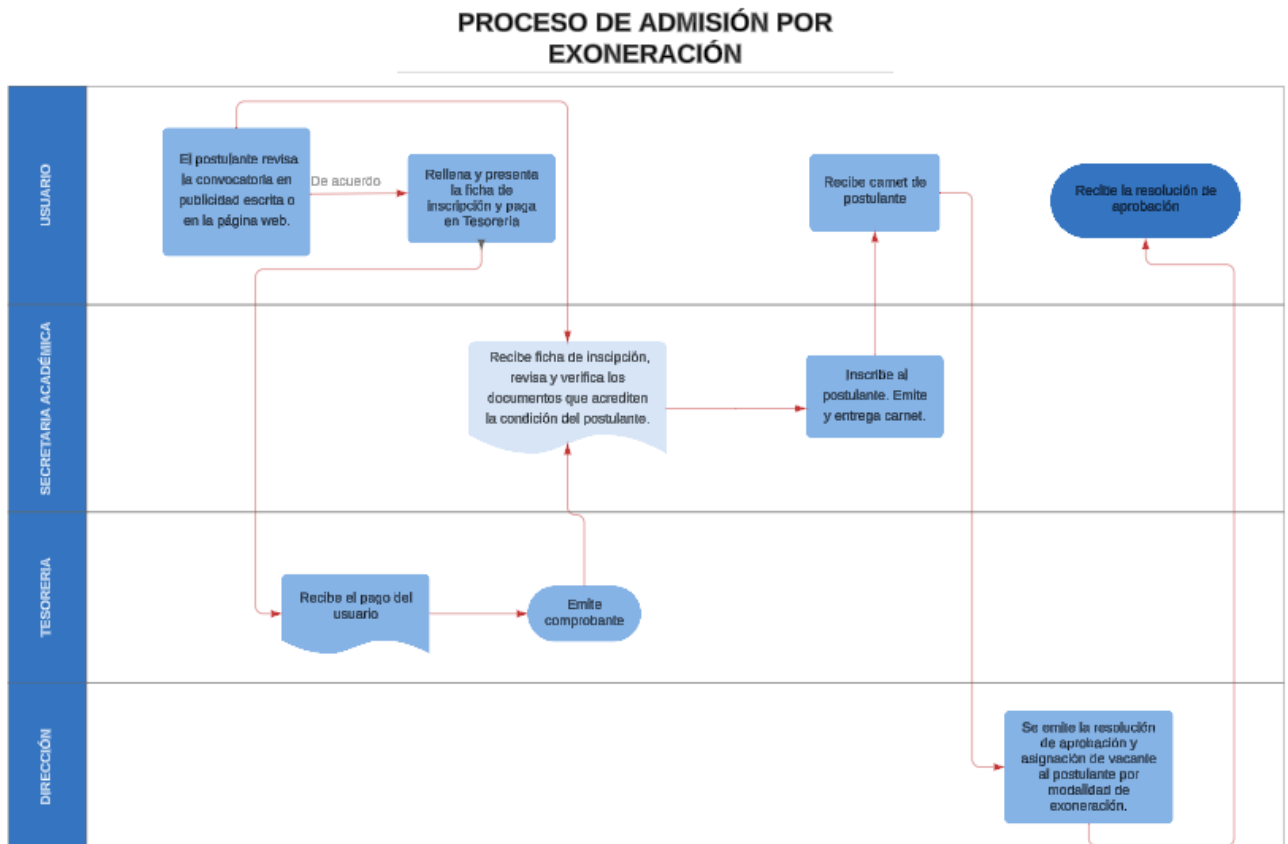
PROCESO DE ADMISIÓN POR EXONERACIÓN

USUARIO

El postulante revisa la convocatoria en publicidad escrita o en la página web.

De acuerdo

Rellena y presenta la ficha de inscripción y paga en Tesorería

Recibe carnet de postulante

Recibe la resolución de aprobación

SECRETARIA ACADÉMICA

Recibe ficha de inscipción, revisa y verifica los documentos que acrediten la condición del postulante.

Inscribe al postulante. Emite y entrega carnet.

TESORERIA

Recibe el pago del usuario

Emite comprobante

DIRECCIÓN

Se emite la resolución de aprobación y asignación de vacante al postulante por modalidad de exoneración.